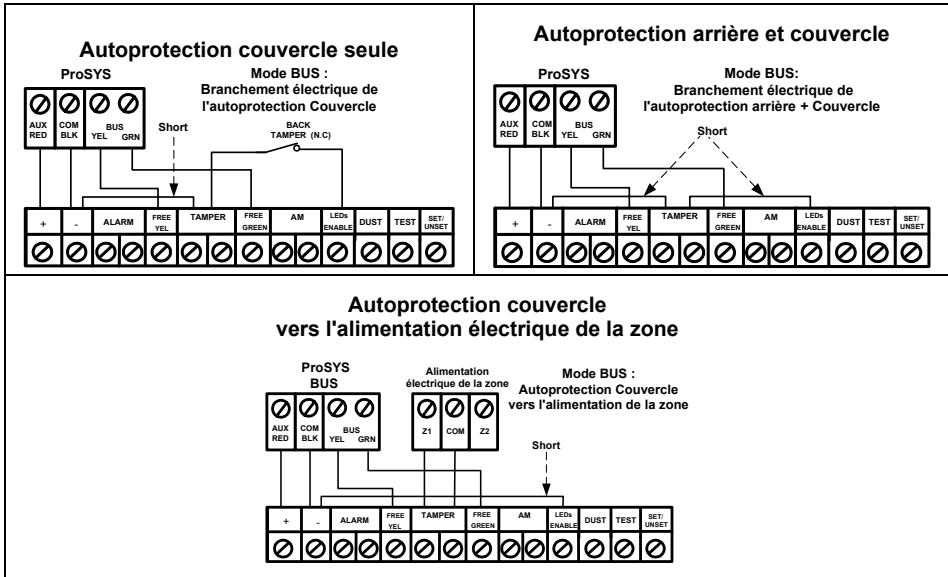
Autoprotection couvercle seule

ProSYS

AUX RED | COM BLK | BUS YEL GRN

Mode BUS : Branchement électrique de l'autoprotection Couvercle

Short

BACK TAMPER (N.C)

| + | - | ALARM | FREE YEL | TAMPER | FREE GREEN | AM | LEDs ENABLE | DUST | TEST | SET/ UNSET |
|---|---|---|---|---|---|---|---|---|---|---|

Autoprotection arrière et couvercle

ProSYS

AUX RED | COM BLK | BUS YEL GRN

Mode BUS: Branchement électrique de l'autoprotection arrière + Couvercle

Short

| + | - | ALARM | FREE YEL | TAMPER | FREE GREEN | AM | LEDs ENABLE | DUST | TEST | SET/ UNSET |
|---|---|---|---|---|---|---|---|---|---|---|

Autoprotection couvercle vers l'alimentation électrique de la zone

ProSYS BUS

AUX RED | COM BLK | BUS YEL GRN

Alimentation électrique de la zone

Z1 | COM | Z2

Mode BUS : Autoprotection Couvercle vers l'alimentation de la zone

Short

| + | - | ALARM | FREE YEL | TAMPER | FREE GREEN | AM | LEDs ENABLE | DUST | TEST | SET/ UNSET |
|---|---|---|---|---|---|---|---|---|---|---|